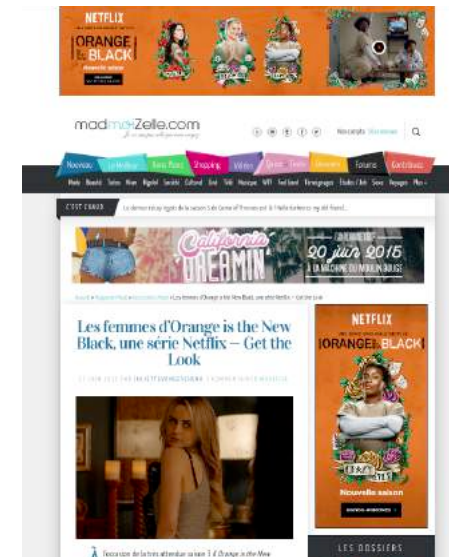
NETFLIX

ORANGE is the new BLACK

madmoiZelle.com

Nouveau

Shopping

Vidéo

Forums

C'EST CHAUD

California DREAMIN

20 juin 2015

À LA MACHINE DU MOULIN ROUGE

Les femmes d'Orange is the New Black, une série Netflix – Get the Look

NETFLIX

ORANGE is the new BLACK

Nouvelle saison

LES DOSSIERS

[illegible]